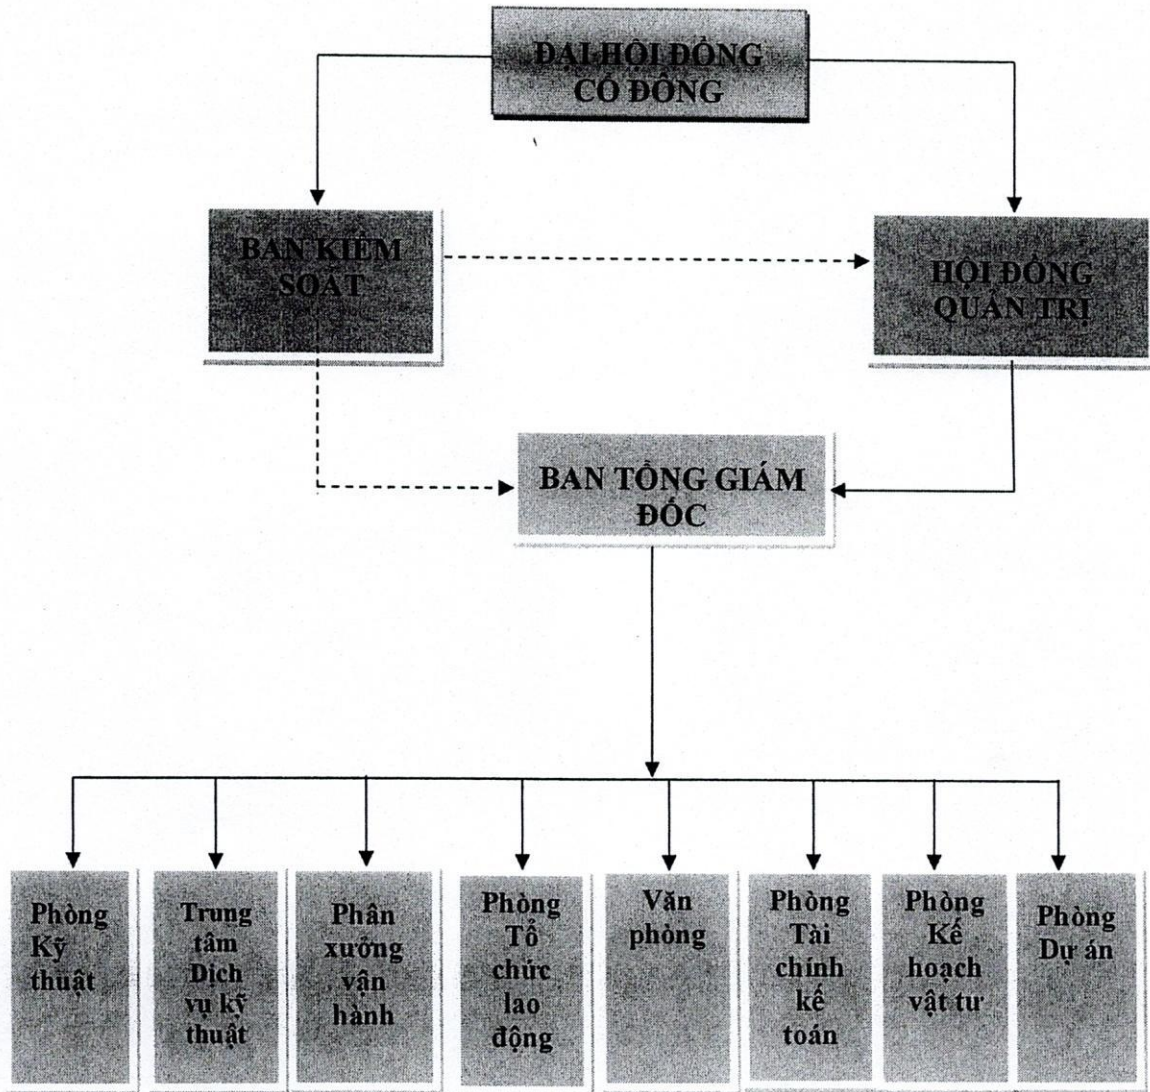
ĐẠI HỘI ĐỒNG CỔ ĐÔNG

BAN KIỂM SOÁT

HỘI ĐỒNG QUẢN TRỊ

BAN TỔNG GIÁM ĐỐC

Phòng Kỹ thuật

Trung tâm Dịch vụ kỹ thuật

Phân xưởng vận hành

Phòng Tổ chức lao động

Văn phòng

Phòng Tài chính kế toán

Phòng Kế hoạch vật tư

Phòng Dự án